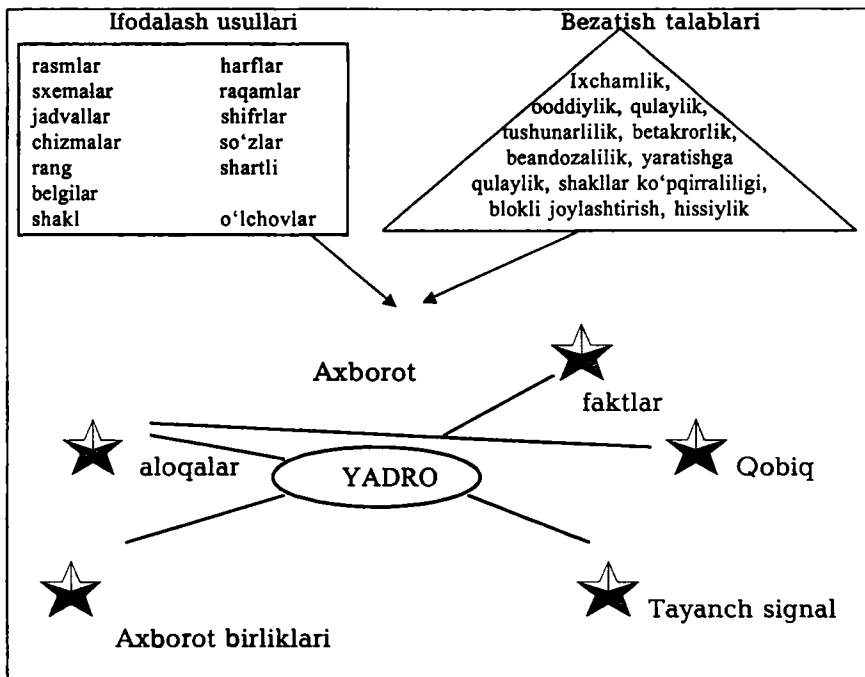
Ifodalash usullari

rasmlar
sxemalar
jadvallar
chizmalar
rang
belgilar
shakl

harflar
raqamlar
shifrlar
so'zlar
shartli
o'lchovlar

Bezatish talablari

Ixchamlik, oddiylik, qulaylik, tushunarlilik, betakrorlik, beandozalilik, yaratishga qulaylik, shakllar ko'pqirraliligi, blokli joylashtirish, hissiylik

Axborot

faktlar

aloqalar

YADRO

Qobiq

Axborot birliklari

Tayanch signal